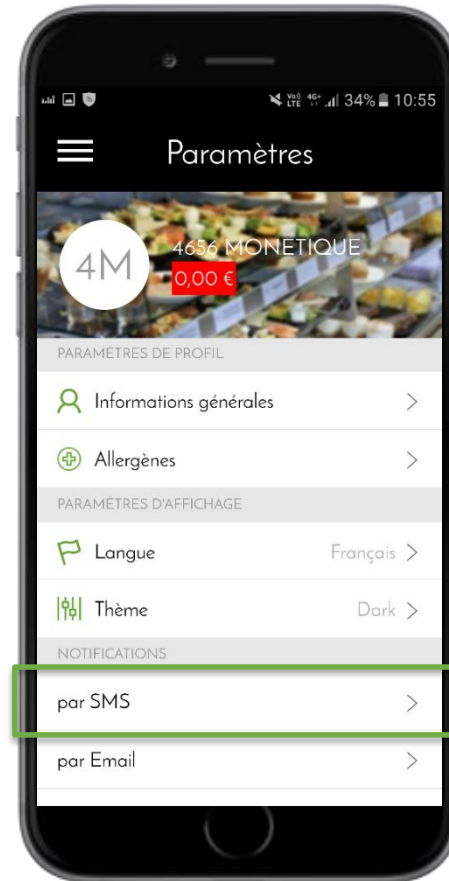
Vo) LTE 4G+ 34% 10:55

Paramètres

4M
4656 MONETIQUE
0,00 €

PARAMÈTRES DE PROFIL

Informations générales >

Allergènes >

PARAMÈTRES D'AFFICHAGE

Langue Français >

Thème Dark >

NOTIFICATIONS

par SMS >

par Email >